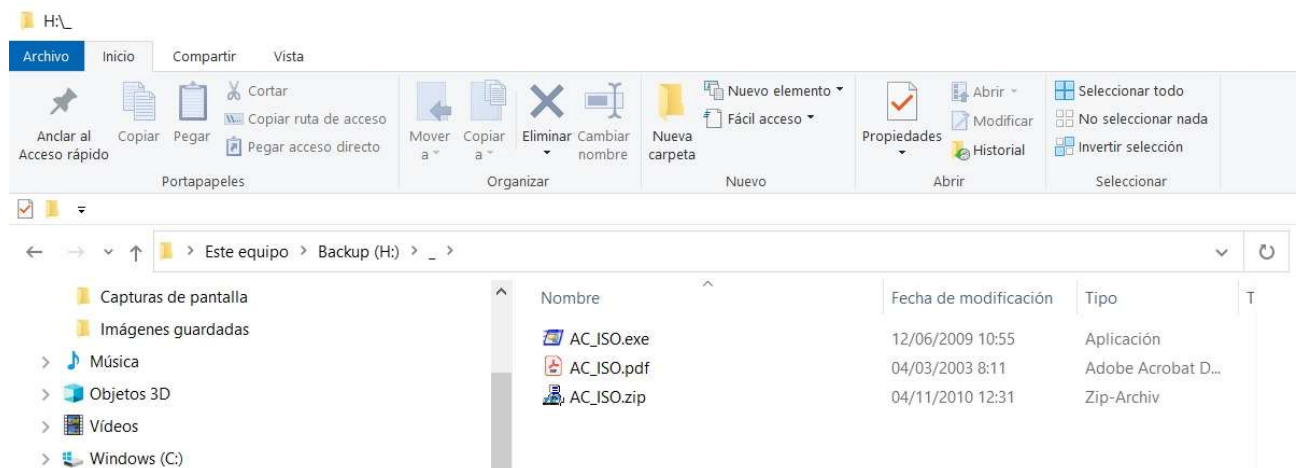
H:\_

Archivo Inicio Compartir Vista

Anclar al Acceso rápido
Copiar
Pegar
Cortar
Copiar ruta de acceso
Pegar acceso directo
Portapapeles

Mover a
Copiar a
Eliminar
Cambiar nombre
Organizar

Nueva carpeta
Nuevo elemento
Fácil acceso
Nuevo

Propiedades
Abrir
Modificar
Historial
Abrir

Seleccionar todo
No seleccionar nada
Invertir selección
Seleccionar

Este equipo > Backup (H:) > _ >

Capturas de pantalla
Imágenes guardadas
Música
Objetos 3D
Vídeos
Windows (C:)

| Nombre | Fecha de modificación | Tipo | T |
|---|---|---|---|
| AC_ISO.exe | 12/06/2009 10:55 | Aplicación | |
| AC_ISO.pdf | 04/03/2003 8:11 | Adobe Acrobat D... | |
| AC_ISO.zip | 04/11/2010 12:31 | Zip-Archiv | |